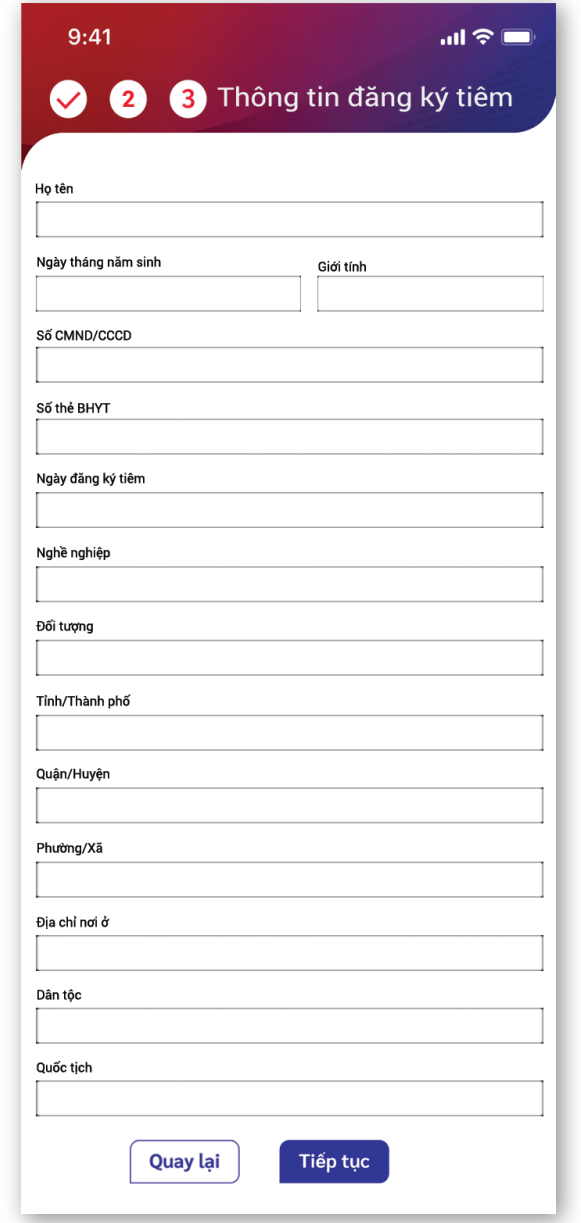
9:41

2 3 Thông tin đăng ký tiêm

Họ tên

Ngày tháng năm sinh

Giới tính

Số CMND/CCCD

Số thẻ BHYT

Ngày đăng ký tiêm

Nghề nghiệp

Đối tượng

Tỉnh/Thành phố

Quận/Huyện

Phường/Xã

Địa chỉ nơi ở

Dân tộc

Quốc tịch

Quay lại

Tiếp tục